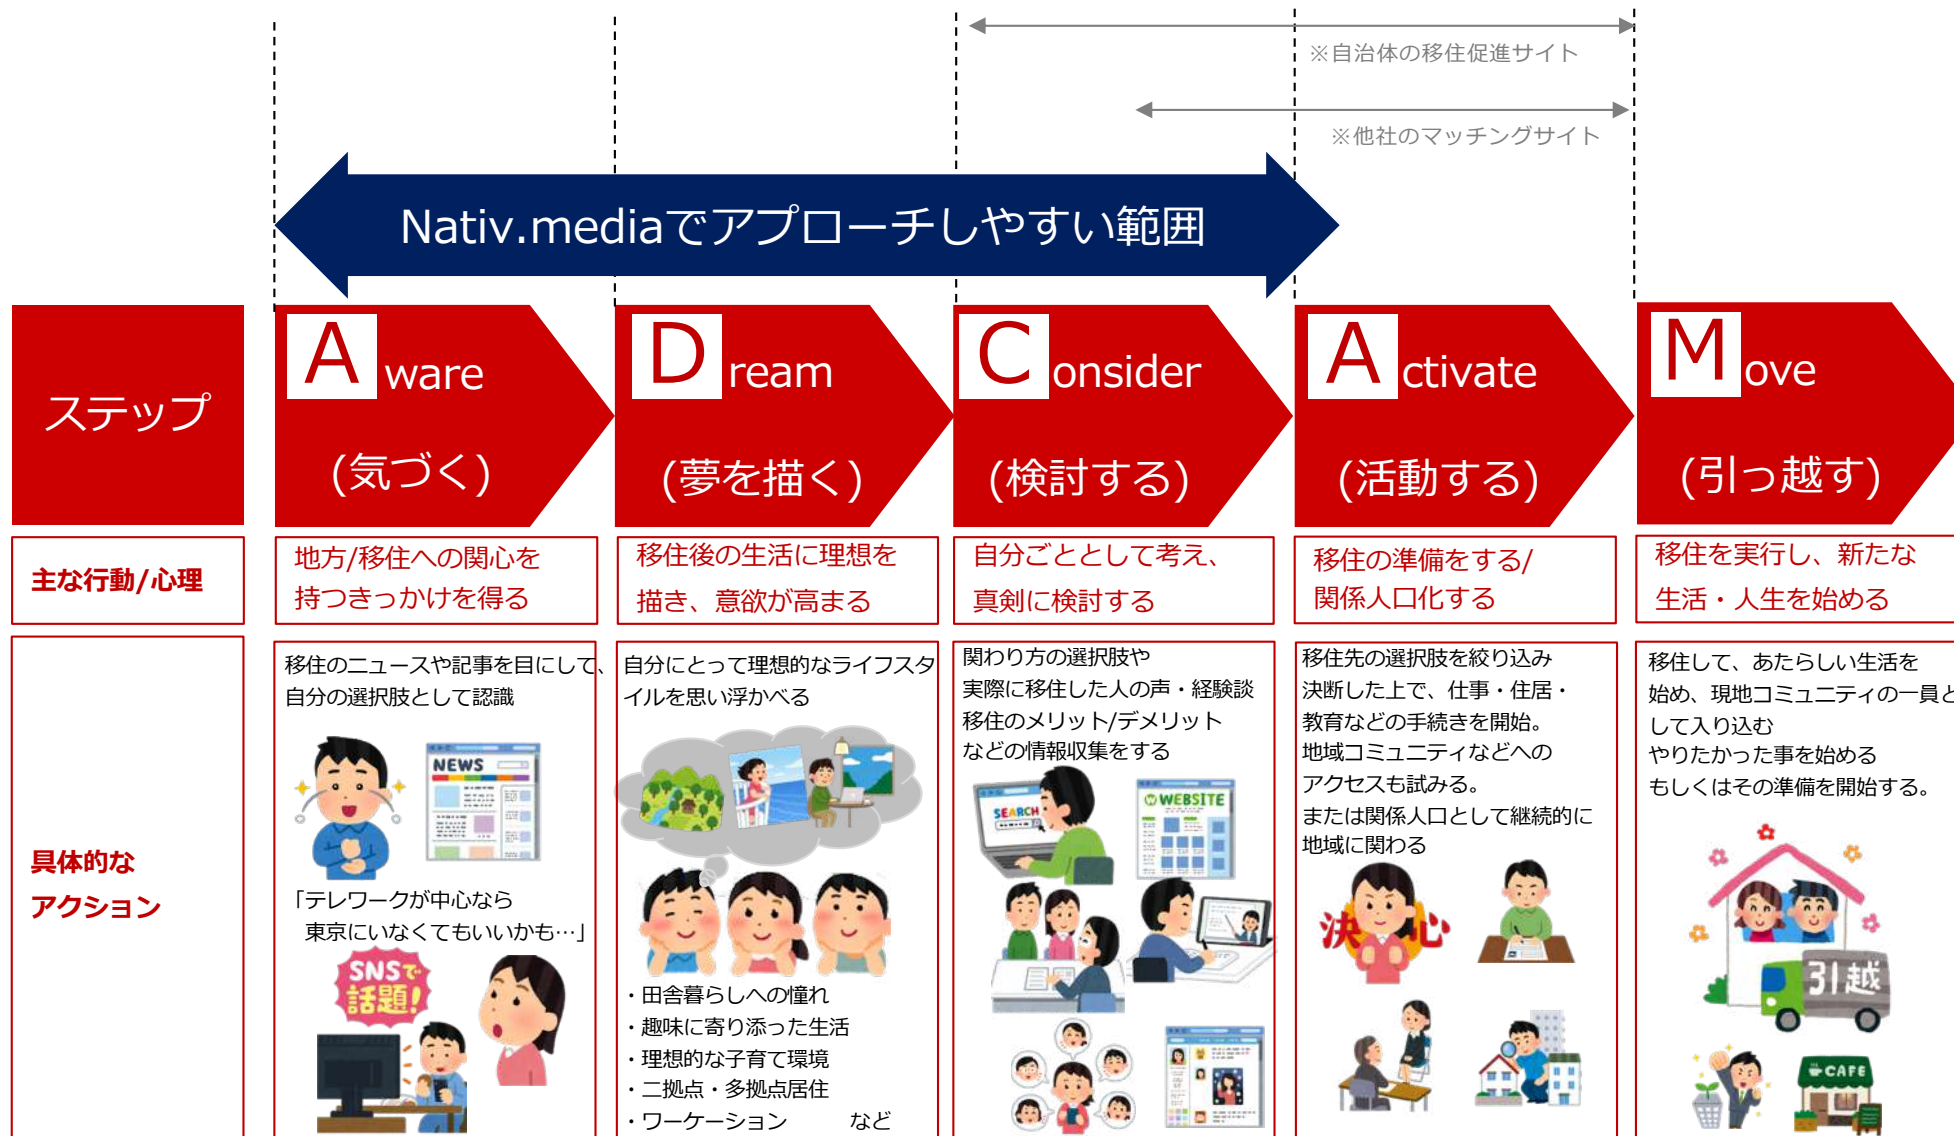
※自治体の移住促進サイト

※他社のマッチングサイト

Nativ.mediaでアプローチしやすい範囲

| ステップ | Aware（気づく） | Dream（夢を描く） | Consider（検討する） | Activate（活動する） | Move（引っ越す） |
|---|---|---|---|---|---|
| 主な行動/心理 | 地方/移住への関心を持つきっかけを得る | 移住後の生活に理想を描き、意欲が高まる | 自分ごととして考え、真剣に検討する | 移住の準備をする/関係人口化する | 移住を実行し、新たな生活・人生を始める |
| 具体的なアクション | 移住のニュースや記事を目にして、自分の選択肢として認識 NEWS 「テレワークが中心なら東京にいなくてもいいかも…」 SNSで話題! | 自分にとって理想的なライフスタイルを思い浮かべる ・田舎暮らしへの憧れ ・趣味に寄り添った生活 ・理想的な子育て環境 ・二拠点・多拠点居住 ・ワーケーション など | 関わり方の選択肢や実際に移住した人の声・経験談移住のメリット/デメリットなどの情報収集をする SEARCH WEBSITE | 移住先の選択肢を絞り込み決断した上で、仕事・住居・教育などの手続きを開始。地域コミュニティなどへのアクセスも試みる。または関係人口として継続的に地域に関わる 決心 | 移住して、あたらしい生活を始め、現地コミュニティの一員として入り込む やりたかった事を始める もしくはその準備を開始する。 引越 CAFE |